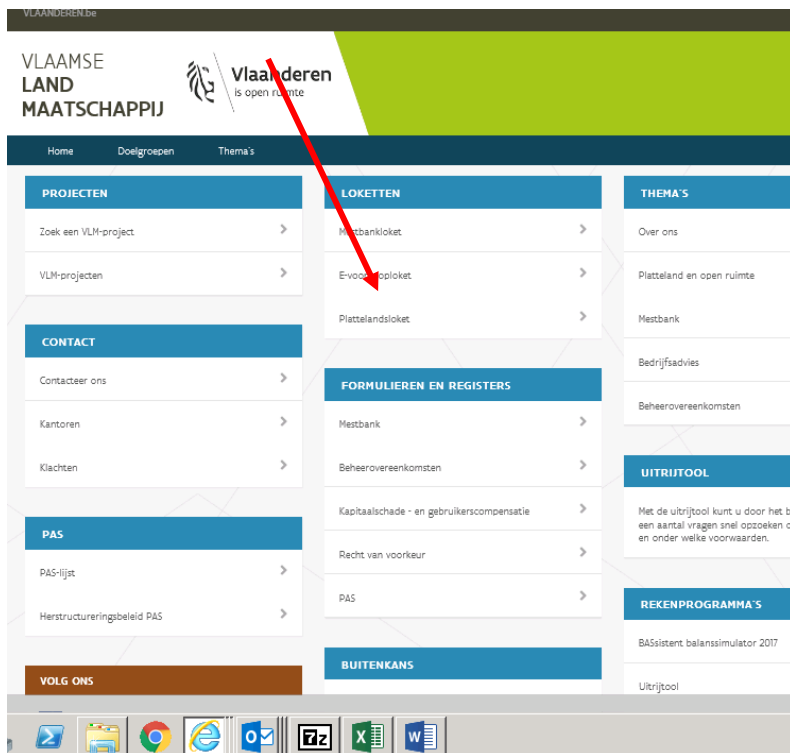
VLAANDEREN.be

VLAAMSE LAND MAATSCHAPPIJ

Vlaanderen
is open ruimte

Home Doelgroepen Thema's

PROJECTEN

Zoek een VLM-project

VLM-projecten

CONTACT

Contacteer ons

Kantoren

Klachten

PAS

PAS-lijst

Herstructureringsbeleid PAS

VOLG ONS

LOKETTEN

Mestbankloket

E-voo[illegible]loket

Plattelandsloket

FORMULIEREN EN REGISTERS

Mestbank

Beheerovereenkomsten

Kapitaalschade - en gebruikerscompensatie

Recht van voorkeur

PAS

BUITENKANS

THEMA'S

Over ons

Platteland en open ruimte

Mestbank

Bedrijfsadvies

Beheerovereenkomsten

UITRIJTOOL

Met de uitrijtool kunt u door het b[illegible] een aantal vragen snel opzoeken o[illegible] en onder welke voorwaarden.

REKENPROGRAMMA'S

BASsistent balanssimulator 2017

Uitrijtool